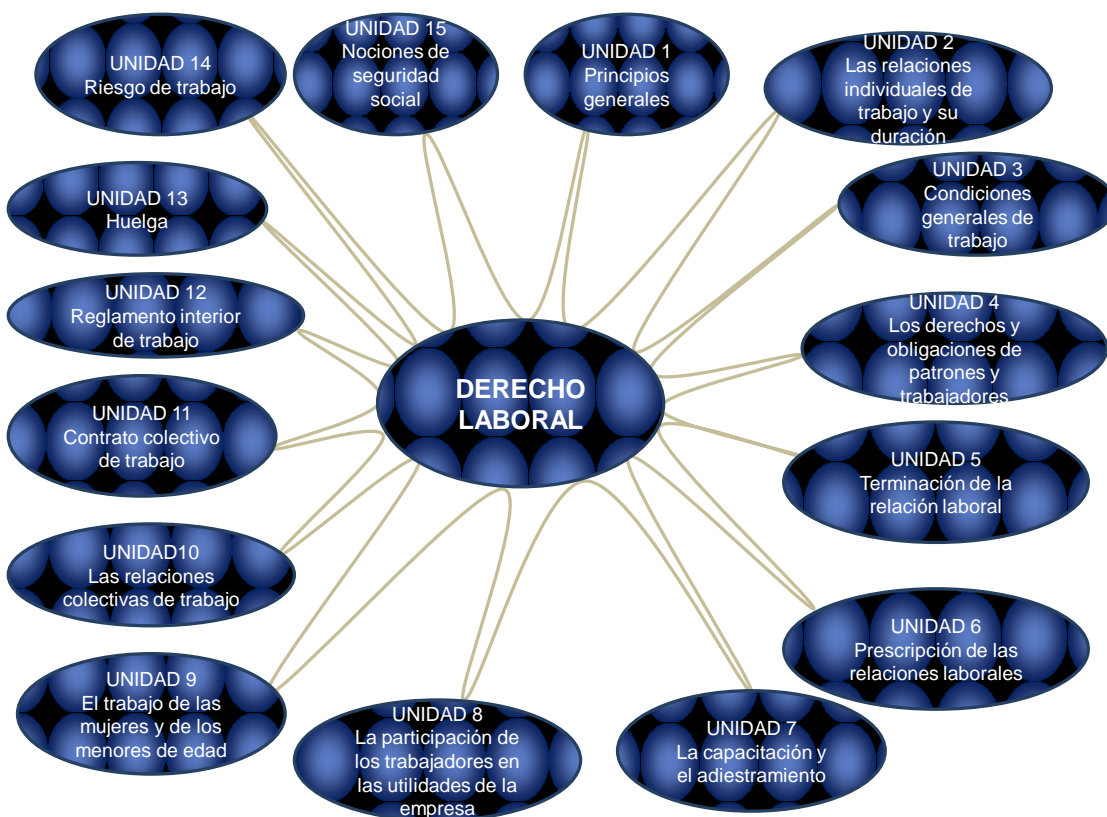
DERECHO LABORAL

UNIDAD 1
Principios generales

UNIDAD 2
Las relaciones individuales de trabajo y su duración

UNIDAD 3
Condiciones generales de trabajo

UNIDAD 4
Los derechos y obligaciones de patrones y trabajadores

UNIDAD 5
Terminación de la relación laboral

UNIDAD 6
Prescripción de las relaciones laborales

UNIDAD 7
La capacitación y el adiestramiento

UNIDAD 8
La participación de los trabajadores en las utilidades de la empresa

UNIDAD 9
El trabajo de las mujeres y de los menores de edad

UNIDAD10
Las relaciones colectivas de trabajo

UNIDAD 11
Contrato colectivo de trabajo

UNIDAD 12
Reglamento interior de trabajo

UNIDAD 13
Huelga

UNIDAD 14
Riesgo de trabajo

UNIDAD 15
Nociones de seguridad social